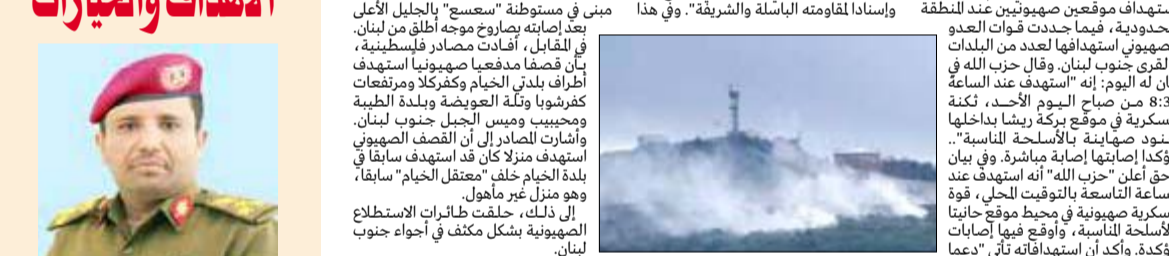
الأهداف والخيارات

مبنى في مستوطنة "سعسع" بالجليل الأعلى بعد إصابته بصاروخ موجه أطلق من لبنان.
في المقابل، أفادت مصادر فلسطينية، بأن قصفاً مدفعياً صهيونياً استهدف أطراف بلدتي الخيام وكفركلا ومرتفعات كفرشوبا وتلّة العويضة وبلدة الطيبة ومحيبيب وميس الجبل جنوب لبنان.
وأشارت المصادر إلى أن القصف الصهيوني استهدف منزلا كان قد استهدف سابقاً في بلدة الخيام خلف "معتقل الخيام" سابقاً، وهو منزل غير مأهول.
إلى ذلك، حلقت طائرات الاستطلاع الصهيونية بشكل مكثف في أجواء جنوب لبنان.

وإسناداً لمقاومته الباسلة والشريفة". وفي هذا

استهداف موقعين صهيونيين عند المنطقة الحدودية، فيما جددت قوات العدو الصهيوني استهدافها لعدد من البلدات والقرى جنوب لبنان. وقال حزب الله في بيان له اليوم: إنه "استهدف عند الساعة 8:30 من صباح اليوم الأحد، ثكنة عسكرية في موقع بركة ريشا بداخلها جنود صهاينة بالأسلحة المناسبة".. وأكدا إصابتها إصابة مباشرة. وفي بيان لاحق أعلن "حزب الله" أنه استهدف عند الساعة التاسعة بالتوقيت المحلي، قوة عسكرية صهيونية في محيط موقع حانيتا بالأسلحة المناسبة، وأوقع فيها إصابات مؤكدة. وأكد أن استهدافاته تأتي "دعماً